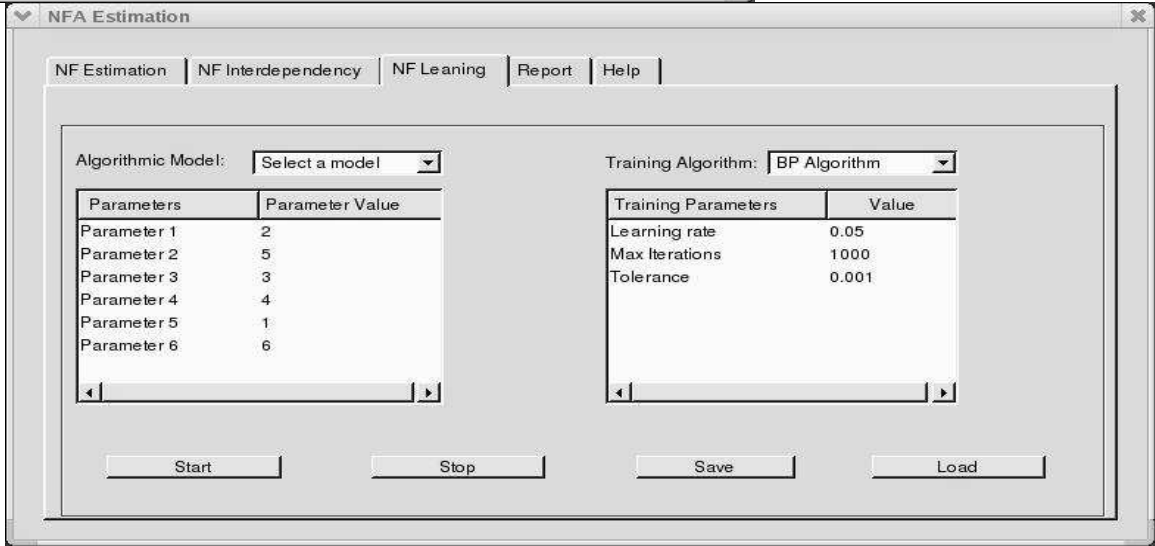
NFA Estimation

NF Estimation | NF Interdependency | NF Leaning | Report | Help

Algorithmic Model: Select a model

| Parameters | Parameter Value |
|---|---|
| Parameter 1 | 2 |
| Parameter 2 | 5 |
| Parameter 3 | 3 |
| Parameter 4 | 4 |
| Parameter 5 | 1 |
| Parameter 6 | 6 |

Training Algorithm: BP Algorithm

| Training Parameters | Value |
|---|---|
| Learning rate | 0.05 |
| Max Iterations | 1000 |
| Tolerance | 0.001 |

Start | Stop | Save | Load